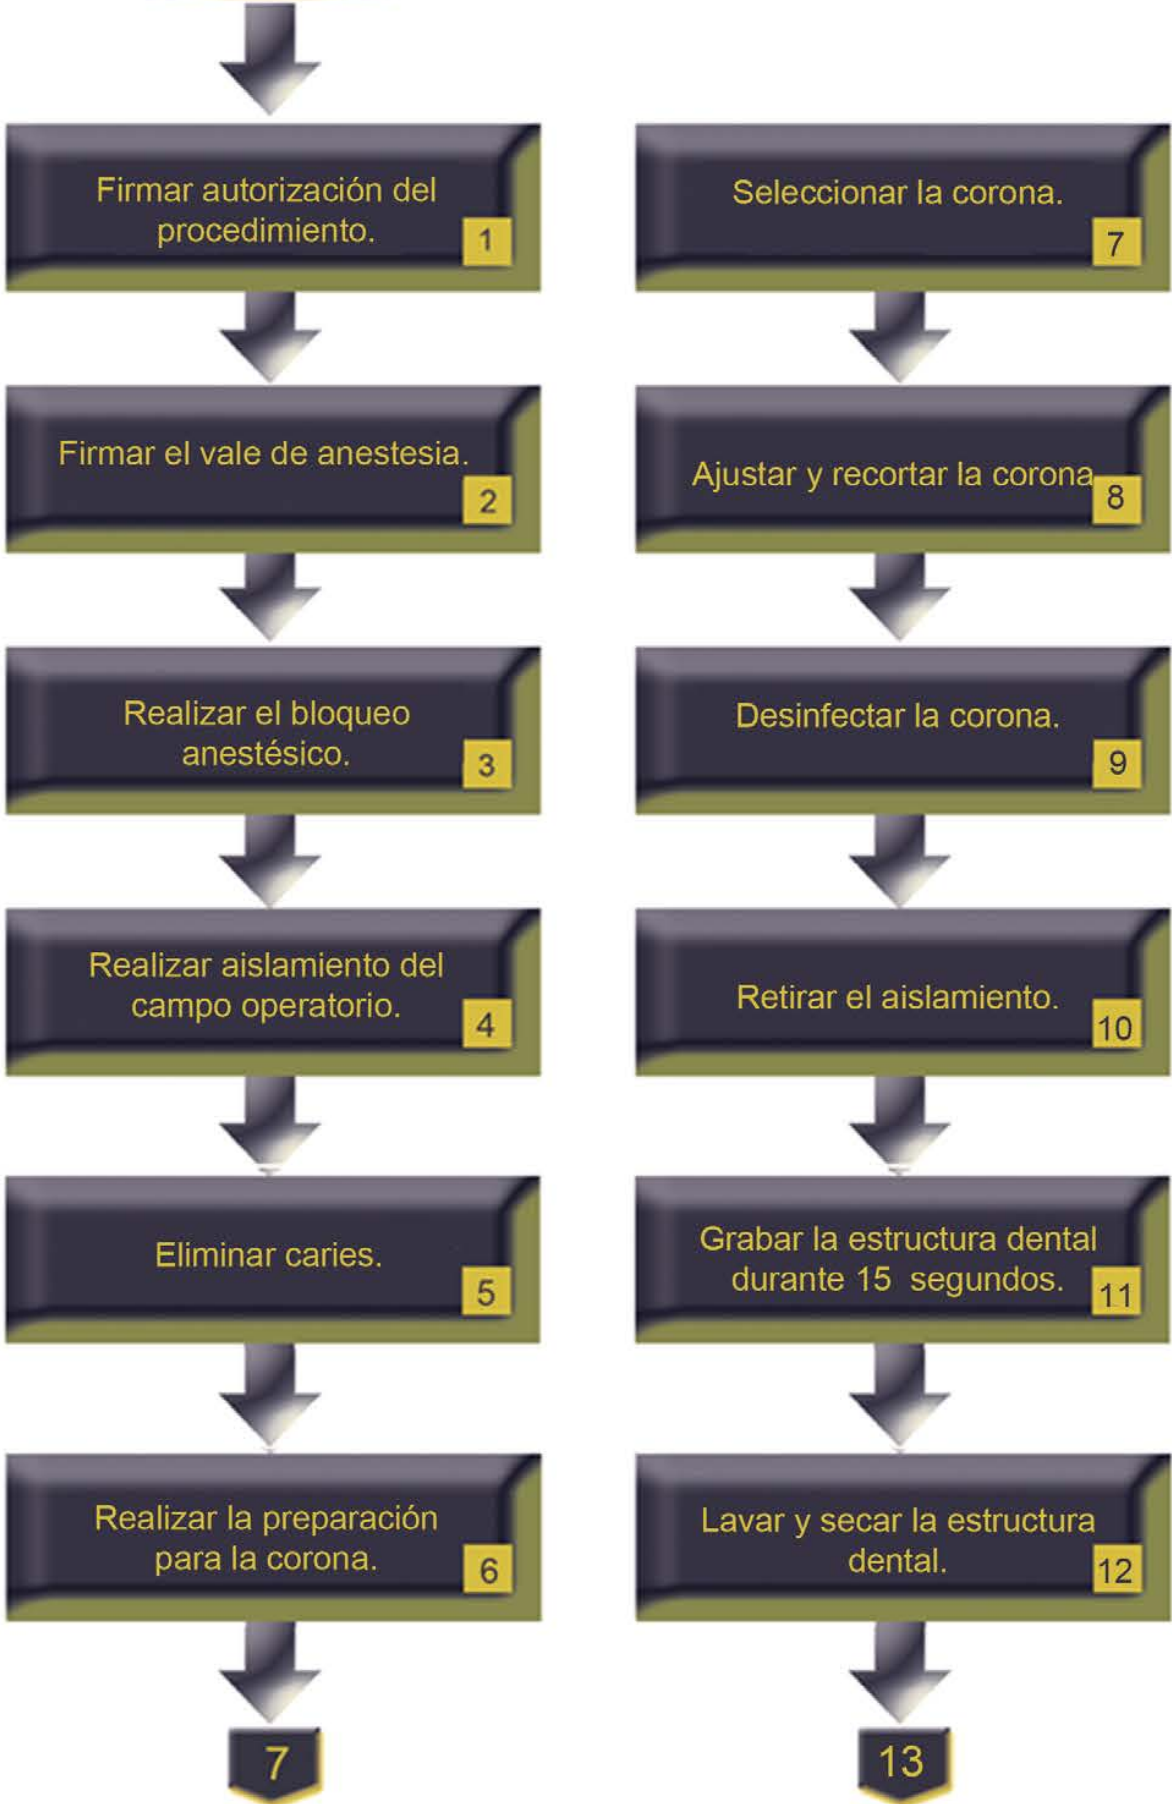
Firmar autorización del procedimiento. 1

Firmar el vale de anestesia. 2

Realizar el bloqueo anestésico. 3

Realizar aislamiento del campo operatorio. 4

Eliminar caries. 5

Realizar la preparación para la corona. 6

7

Seleccionar la corona. 7

Ajustar y recortar la corona 8

Desinfectar la corona. 9

Retirar el aislamiento. 10

Grabar la estructura dental durante 15 segundos. 11

Lavar y secar la estructura dental. 12

13